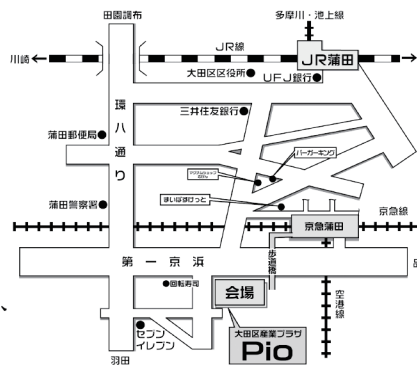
田園調布

多摩川・池上線

川崎

JR線

JR蒲田

大田区区役所

UFJ銀行

環八通り

三井住友銀行

蒲田郵便局

バーガーキング

まいばすけっと

蒲田警察署

京急蒲田

京急線

第一京浜

歩道橋

●回転寿司

会場

空港線

セブンイレブン

羽田

大田区産業プラザ

Pio